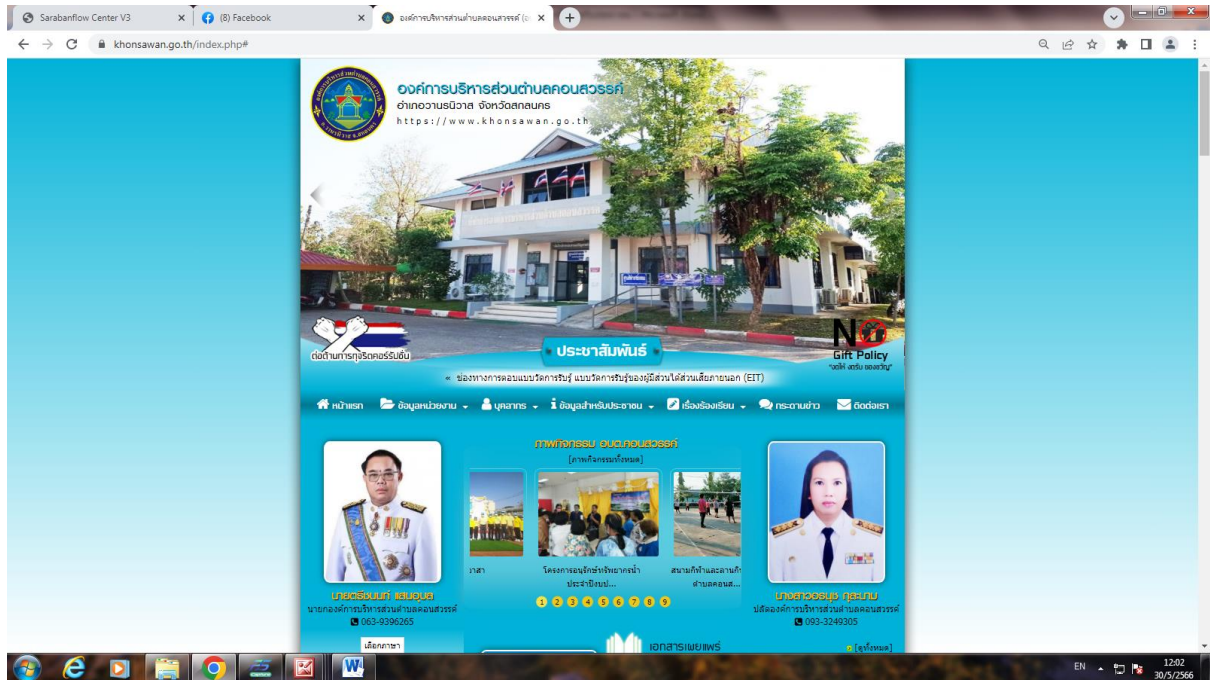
Sarabanflow Center V3
(8) Facebook
องค์การบริหารส่วนตำบลคอนสวรรค์ (อ
khonsawan.go.th/index.php#

องค์การบริหารส่วนตำบลคอนสวรรค์
อำเภอวานรนิวาส จังหวัดสกลนคร
https://www.khonsawan.go.th

ต่อต้านการทุจริตคอร์รัปชั่น
ประชาสัมพันธ์
NO Gift Policy
"งดให้ งดรับ ของขวัญ"

ช่องทางการตอบแบบวัดการรับรู้ แบบวัดการรับรู้ของผู้มีส่วนได้ส่วนเสียภายนอก (EIT)

หน้าแรก | ข้อมูลหน่วยงาน | บุคลากร | ข้อมูลสำหรับประชาชน | เรื่องร้องเรียน | กระดานข่าว | ติดต่อเรา

ภาพกิจกรรม อบต.คอนสวรรค์
[ภาพกิจกรรมทั้งหมด]
าสา
โครงการอนุรักษ์ทรัพยากรน้ำ ประจำปีงบป...
สนามกีฬาและลานกี ตำบลคอนส...
1 2 3 4 5 6 7 8 9

นายตรีชนนท์ แสนอุบล
นายกองค์การบริหารส่วนตำบลคอนสวรรค์
063-9396265

นางสาวอรนุช ภูสะภาม
ปลัดองค์การบริหารส่วนตำบลคอนสวรรค์
093-3249305

เลือกภาษา
เอกสารเผยแพร่
[ดูทั้งหมด]

EN 12:02 30/5/2566